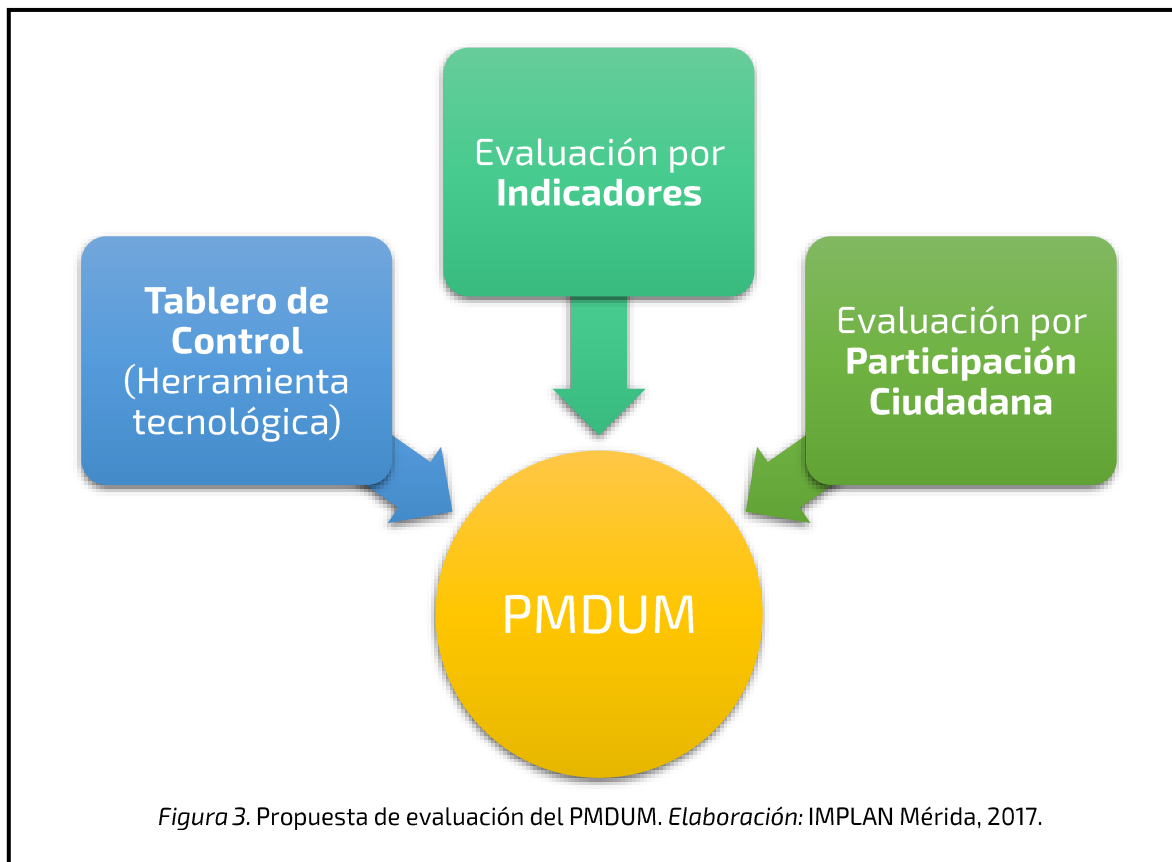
Evaluación por **Indicadores**

**Tablero de Control** (Herramienta tecnológica)

Evaluación por **Participación Ciudadana**

PMDUM

*Figura 3.* Propuesta de evaluación del PMDUM. *Elaboración:* IMPLAN Mérida, 2017.